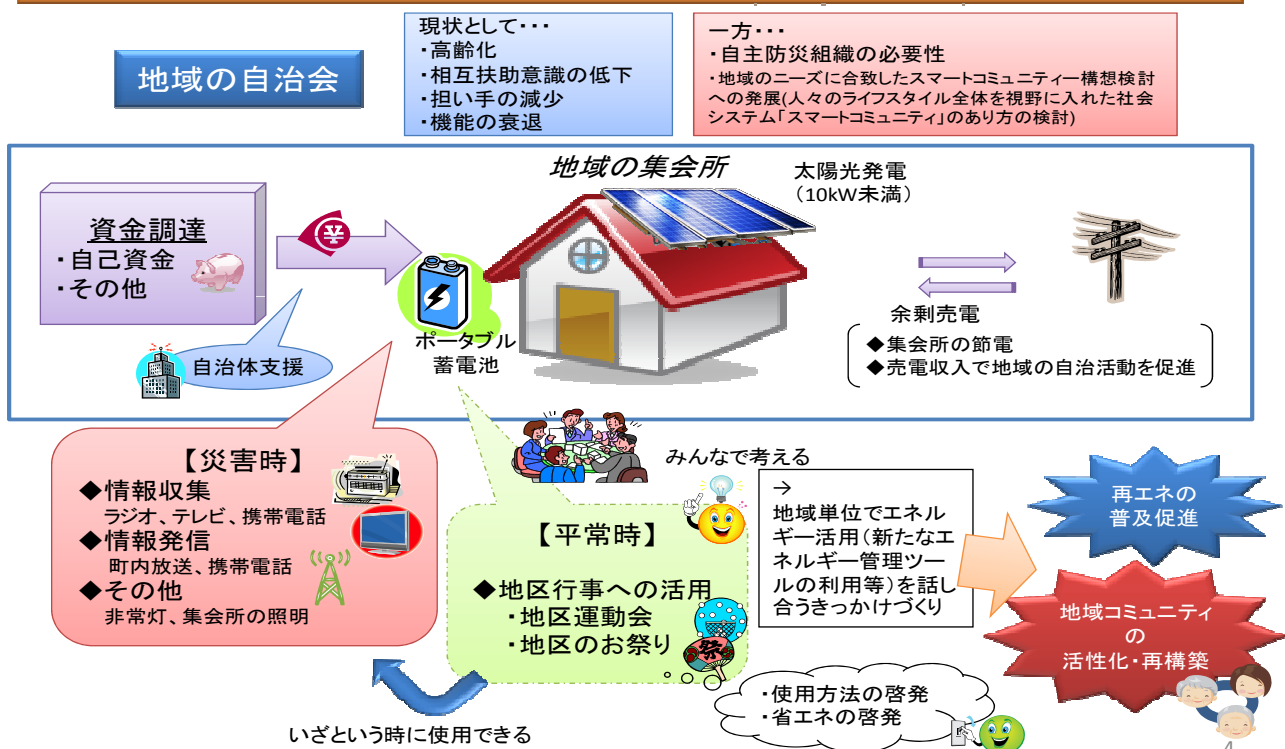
地域の自治会

現状として・・・
・高齢化
・相互扶助意識の低下
・担い手の減少
・機能の衰退

一方・・・
・自主防災組織の必要性
・地域のニーズに合致したスマートコミュニティー構想検討への発展(人々のライフスタイル全体を視野に入れた社会システム「スマートコミュニティ」のあり方の検討)

地域の集会所

太陽光発電
（10kW未満）

資金調達
・自己資金
・その他

¥

自治体支援

ポータブル蓄電池

余剰売電

◆集会所の節電
◆売電収入で地域の自治活動を促進

【災害時】
◆情報収集
ラジオ、テレビ、携帯電話
◆情報発信
町内放送、携帯電話
◆その他
非常灯、集会所の照明

みんなで考える

【平常時】
◆地区行事への活用
・地区運動会
・地区のお祭り

祭

→
地域単位でエネルギー活用（新たなエネルギー管理ツールの利用等）を話し合うきっかけづくり

再エネの普及促進

地域コミュニティの活性化・再構築

・使用方法の啓発
・省エネの啓発

いざという時に使用できる

4